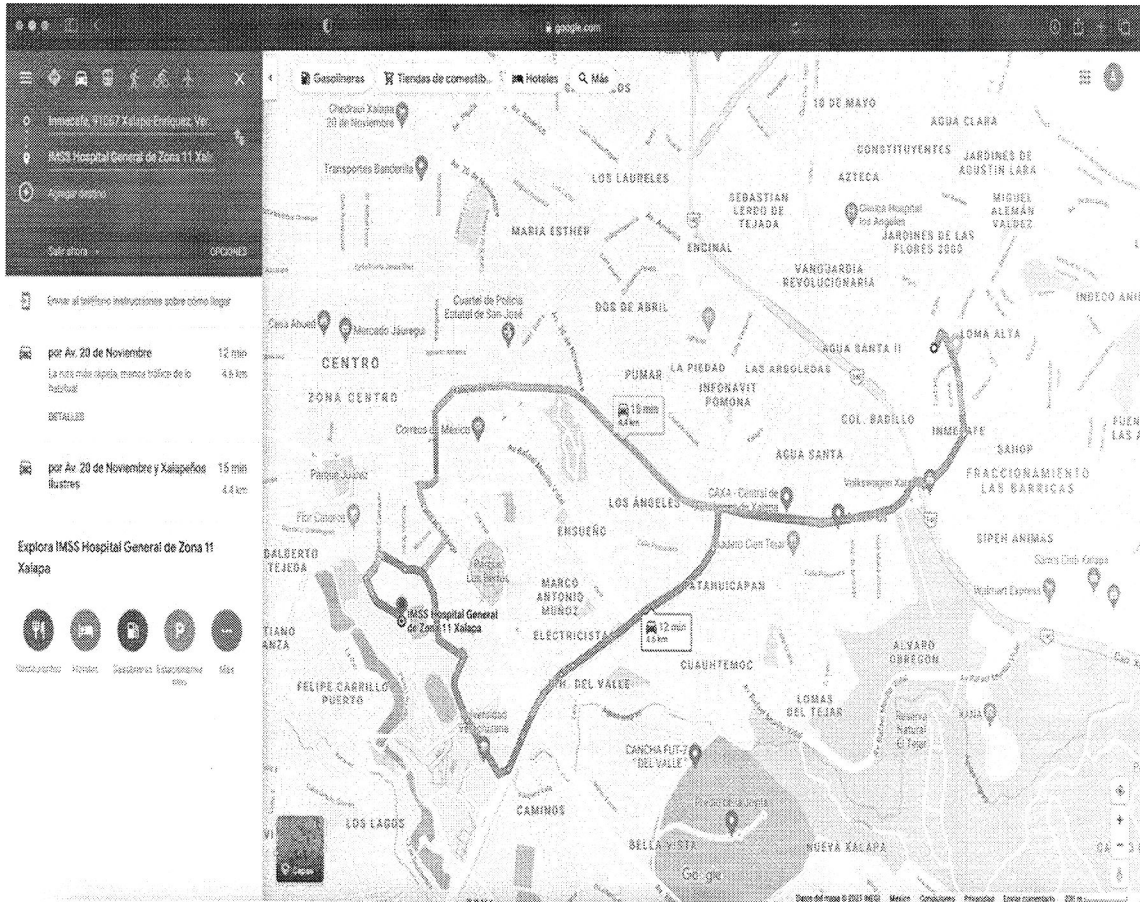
google.com

Inmecafe, 91067 Xalapa-Enríquez, Ver.
IMSS Hospital General de Zona 11 Xalapa
Agregar destino

Salir ahora
OPCIONES

Enviar al teléfono instrucciones sobre cómo llegar

por Av. 20 de Noviembre
12 min
4.6 km
La ruta más rápida, menos tráfico de lo habitual
DETALLES

por Av. 20 de Noviembre y Xalapeños Ilustres
15 min
4.4 km

Explora IMSS Hospital General de Zona 11 Xalapa

Restaurantes
Hoteles
Gasolineras
Estacionamientos
Más

Gasolineras
Tiendas de comestib...
Hoteles
Más

Chedraui Xalapa 20 de Noviembre
Transportes Banderilla
LOS LAURELES
MARIA ESTHER
10 DE MAYO
AGUA CLARA
CONSTITUYENTES
JARDINES DE AGUSTIN LARA
AZTECA
SEBASTIAN LERDO DE TEJADA
Clínica Hospital los Ángeles
MIGUEL ALEMÁN VALDEZ
JARDINES DE LAS FLORES 2000
ENCINAL
VANGUARDIA REVOLUCIONARIA
INDECO ANIMAS
Cuartel de Policía Estatal de San José
DOS DE ABRIL
Casa Ahued
Mercado Jáuregui
CENTRO
ZONA CENTRO
LOMA ALTA
AGUA SANTA II
PUMAR
LA PIEDAD
LAS ARBOLEDAS
INFONAVIT POMONA
10 min
4.4 km
COL. BADILLO
INMECAFE
Correos de México
AGUA SANTA
SAHOP
Parque Juárez
LOS ÁNGELES
CAXA - Central de ... de Xalapa
Volkswagen Xalapa
FRACCIONAMIENTO LAS BARRICAS
ENSUEÑO
Soriana ... Tejar
SIPEH ANIMAS
GALBERTO TEJEDA
Parque Los Berros
MARCO ANTONIO MUÑOZ
PATAMUICAPAN
Sam's Club Xalapa
Walmart Express
IMSS Hospital General de Zona 11 Xalapa
ELECTRICISTAS
12 min
4.6 km
TIANO ANZA
ALVARO OBREGÓN
CUAUHTEMOC
FELIPE CARRILLO PUERTO
DEL VALLE
LOMAS DEL TEJAR
Reserva Natural El Tejar
Universidad Veracruzana
CANCHA FUT-7 "DEL VALLE"
CAMINOS
LOS LAGOS
BELLA VISTA
NUEVA XALAPA
Capas
Google
Datos del mapa ©2021 INEGI   México   Condiciones   Privacidad   Enviar comentarios   200 m